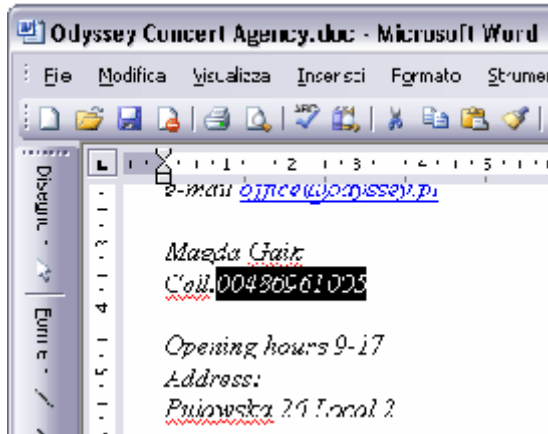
Odyssey Concert Agency.doc - Microsoft Word

File Modifica Visualizza Inserisci Formato Strumen

Disegno Forme

E-mail office@odyssey.pl

Magda Gaik
Cell.0048696100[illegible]

Opening hours 9-17
Address:
Puiowska 2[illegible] Local 2